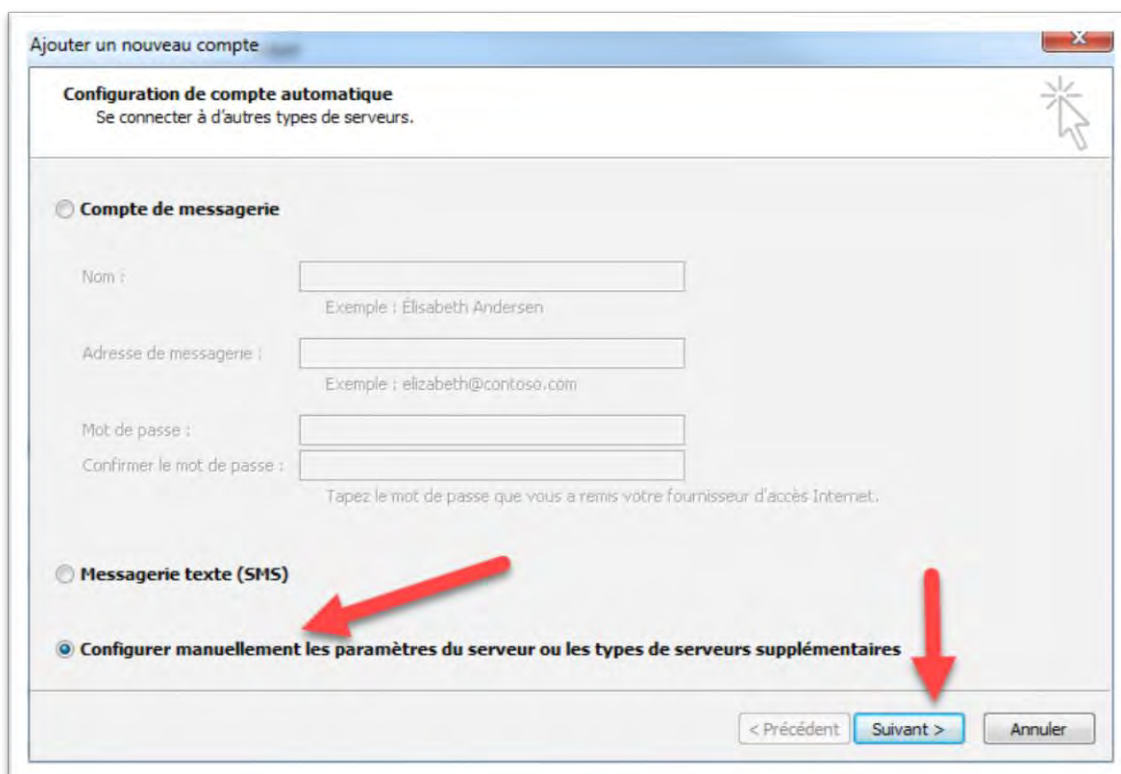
Ajouter un nouveau compte

Configuration de compte automatique
Se connecter à d'autres types de serveurs.

Compte de messagerie

Nom :
Exemple : Élisabeth Andersen

Adresse de messagerie :
Exemple : elizabeth@contoso.com

Mot de passe :
Confirmer le mot de passe :
Tapez le mot de passe que vous a remis votre fournisseur d'accès Internet.

Messagerie texte (SMS)

Configurer manuellement les paramètres du serveur ou les types de serveurs supplémentaires

< Précédent
Suivant >
Annuler